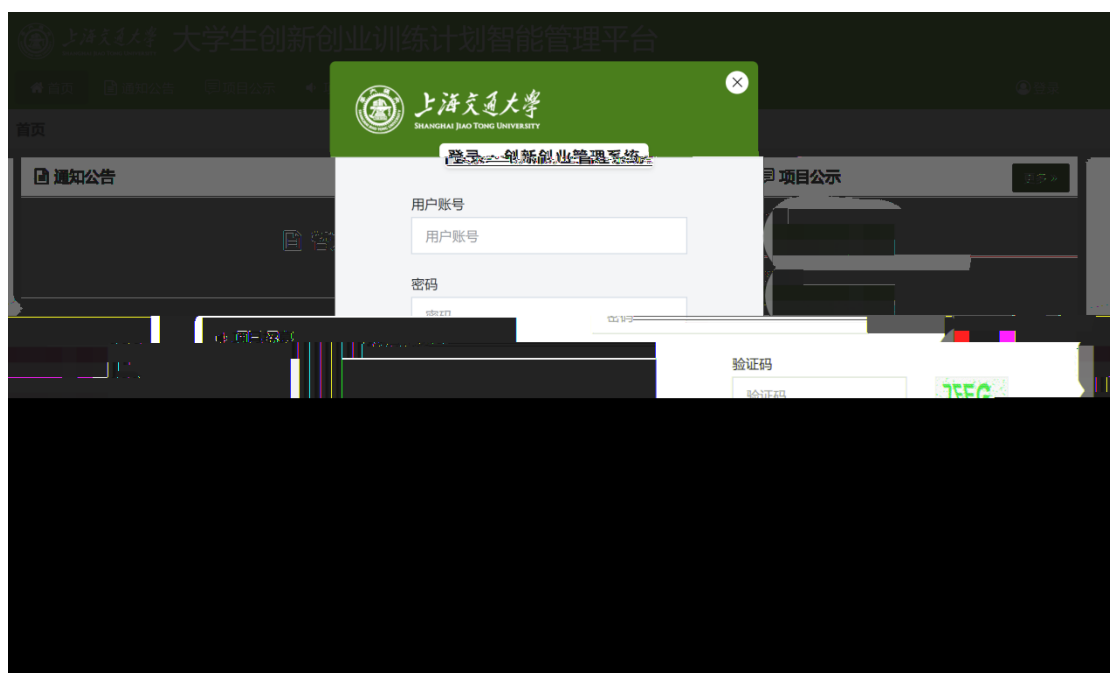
上海交通大学 大学生创新创业训练计划智能管理平台

首页

首页

通知公告

项目公示

上海交通大学
SHANGHAI JIAO TONG UNIVERSITY

登录—创新创业管理系统

用户账号

用户账号

密码

密码

验证码

验证码

7FFG